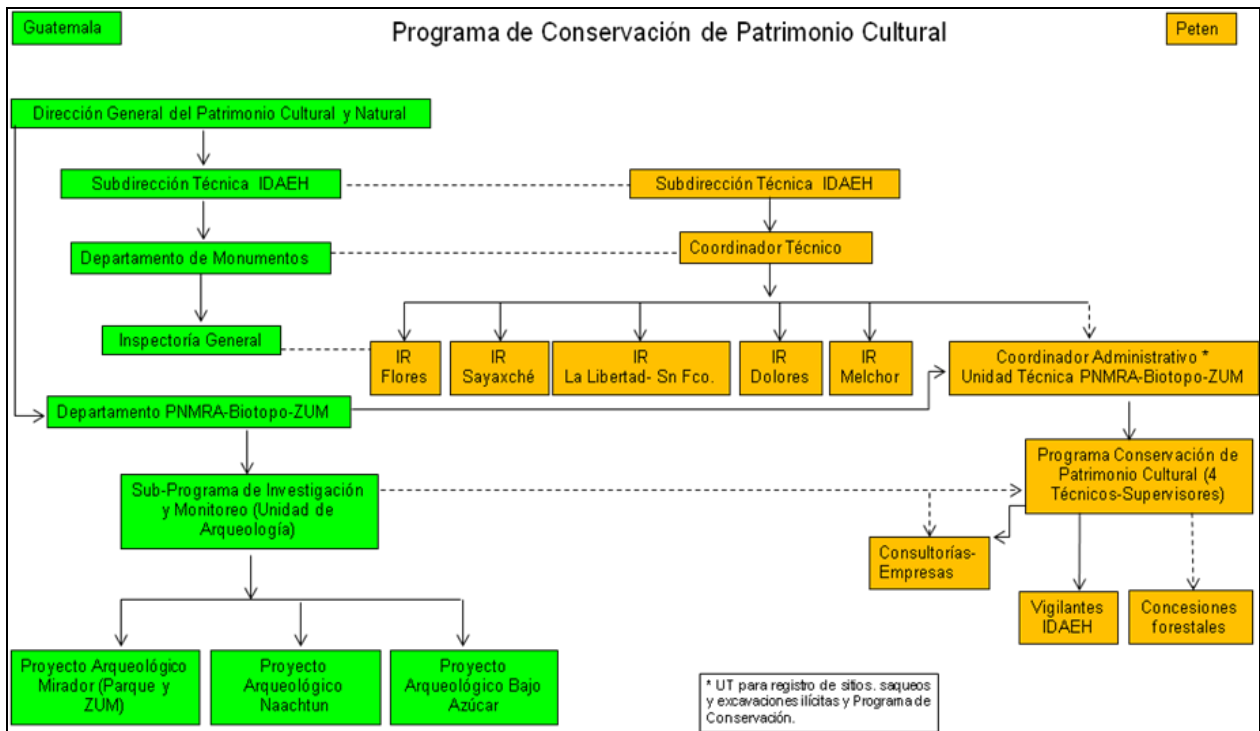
Guatemala

Programa de Conservación de Patrimonio Cultural

Peten

Dirección General del Patrimonio Cultural y Natural

Subdirección Técnica IDAEH

Subdirección Técnica IDAEH

Departamento de Monumentos

Coordinador Técnico

Inspectoría General

IR Flores

IR Sayaxché

IR La Libertad- Sn Fco.

IR Dolores

IR Melchor

Coordinador Administrativo * Unidad Técnica PNMRA-Biotopo-ZUM

Departamento PNMRA-Biotopo-ZUM

Programa Conservación de Patrimonio Cultural (4 Técnicos-Supervisores)

Sub-Programa de Investigación y Monitoreo (Unidad de Arqueología)

Consultorías-Empresas

Vigilantes IDAEH

Concesiones forestales

Proyecto Arqueológico Mirador (Parque y ZUM)

Proyecto Arqueológico Naachtun

Proyecto Arqueológico Bajo Azúcar

* UT para registro de sitios, saqueos y excavaciones ilícitas y Programa de Conservación.